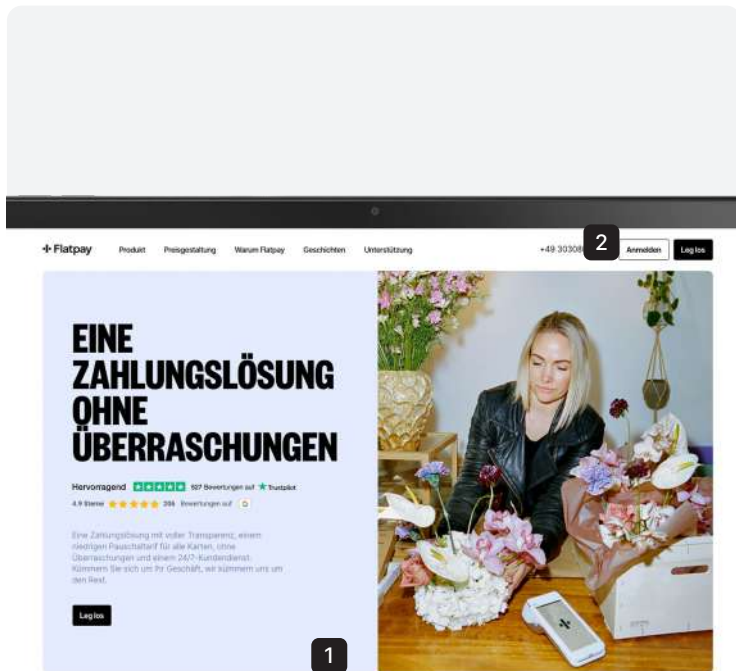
Flatpay Produkt Preisgestaltung Warum Flatpay Geschichten Unterstützung +49 30308 2 Anmelden Leg los

EINE ZAHLUNGSLÖSUNG OHNE ÜBERRASCHUNGEN

Hervorragend 507 Bewertungen auf Trustpilot

4.9 Sterne 386 Bewertungen auf

Eine Zahlungslösung mit voller Transparenz, einem niedrigen Pauschaltarif für alle Karten, ohne Überraschungen und einem 24/7-Kundendienst. Kümmern Sie sich um Ihr Geschäft, wir kümmern uns um den Rest.

Leg los

1